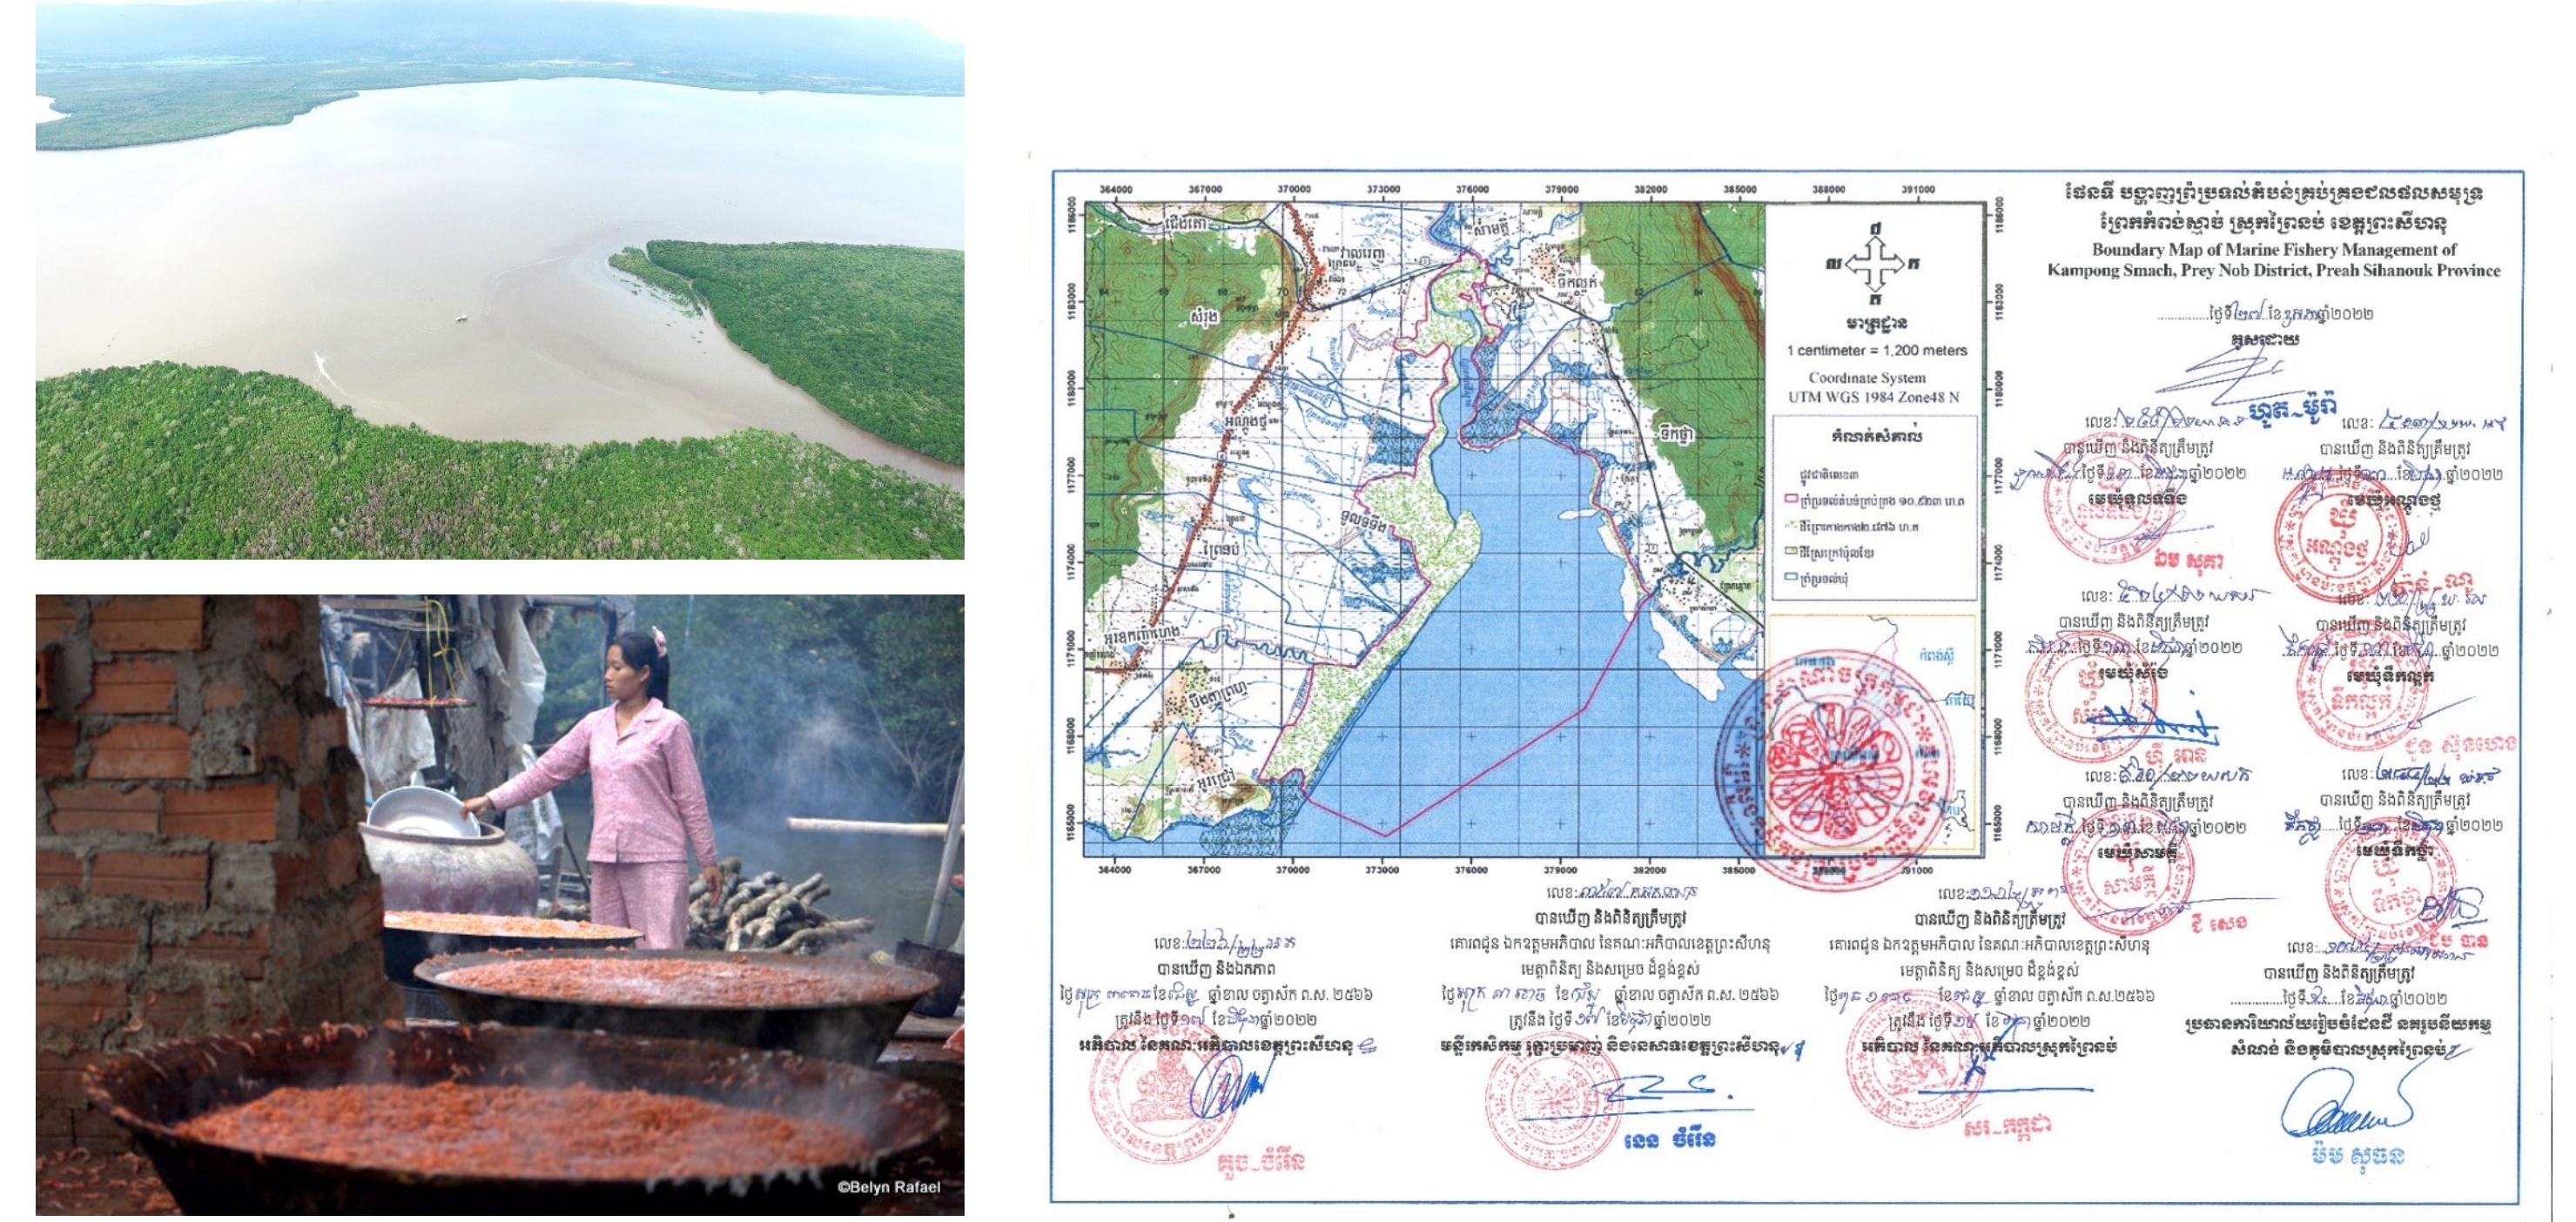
©Belyn Rafael

364000 367000 370000 373000 376000 379000 382000 385000 388000 391000

ផែនទី បង្ហាញព្រំប្រទល់តំបន់គ្រប់គ្រងជលផលសមុទ្រ ព្រែកកំពង់ស្មាច់ ស្រុកព្រៃនប់ ខេត្តព្រះសីហនុ
Boundary Map of Marine Fishery Management of Kampong Smach, Prey Nob District, Preah Sihanouk Province

មាត្រដ្ឋាន
1 centimeter = 1,200 meters
Coordinate System
UTM WGS 1984 Zone48 N

កំណត់សំគាល់

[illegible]

ថ្ងៃទី២៧ ខែ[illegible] ឆ្នាំ២០២២
ស្នើសុំដោយ
ហួត-ម៉ារ៉ា

លេខ:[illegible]
បានឃើញ និងពិនិត្យត្រឹមត្រូវ
ថ្ងៃទី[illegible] ខែ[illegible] ឆ្នាំ២០២២
មេឃុំ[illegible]
ឯម សុភា

លេខ:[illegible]
បានឃើញ និងពិនិត្យត្រឹមត្រូវ
ថ្ងៃទី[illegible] ខែ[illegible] ឆ្នាំ២០២២
មេឃុំ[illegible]

លេខ:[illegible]
បានឃើញ និងពិនិត្យត្រឹមត្រូវ
ថ្ងៃទី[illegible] ខែ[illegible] ឆ្នាំ២០២២
មេឃុំ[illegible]

លេខ:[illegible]
បានឃើញ និងពិនិត្យត្រឹមត្រូវ
ថ្ងៃទី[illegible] ខែ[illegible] ឆ្នាំ២០២២
មេឃុំទឹកល្អក់
ជួន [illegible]

លេខ:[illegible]
បានឃើញ និងពិនិត្យត្រឹមត្រូវ
ថ្ងៃទី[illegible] ខែ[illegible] ឆ្នាំ២០២២
មេឃុំ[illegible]

លេខ:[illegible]
បានឃើញ និងពិនិត្យត្រឹមត្រូវ
ថ្ងៃទី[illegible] ខែ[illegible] ឆ្នាំ២០២២
មេឃុំ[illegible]

លេខ:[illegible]
បានឃើញ និងឯកភាព
ថ្ងៃ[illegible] ខែ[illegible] ឆ្នាំខាល ចត្វាស័ក ព.ស.២៥៦៦
ត្រូវនឹងថ្ងៃទី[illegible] ខែ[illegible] ឆ្នាំ២០២២
អភិបាល នៃគណៈអភិបាលខេត្តព្រះសីហនុ
គួច ចំរើន

លេខ:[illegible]
បានឃើញ និងពិនិត្យត្រឹមត្រូវ
គោរពជូន ឯកឧត្តមអភិបាល នៃគណៈអភិបាលខេត្តព្រះសីហនុ មេត្តាពិនិត្យ និងសម្រេច ជំនួសខ្ពស់
ថ្ងៃ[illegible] ខែ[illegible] ឆ្នាំខាល ចត្វាស័ក ព.ស.២៥៦៦
ត្រូវនឹង ថ្ងៃទី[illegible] ខែ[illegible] ឆ្នាំ២០២២
មន្ទីរកសិកម្ម រុក្ខាប្រមាញ់ និងនេសាទខេត្តព្រះសីហនុ
នេន ចំរើន

លេខ:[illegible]
បានឃើញ និងពិនិត្យត្រឹមត្រូវ
គោរពជូន ឯកឧត្តមអភិបាល នៃគណៈអភិបាលខេត្តព្រះសីហនុ មេត្តាពិនិត្យ និងសម្រេច ជំនួសខ្ពស់
ថ្ងៃ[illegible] ខែ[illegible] ឆ្នាំខាល ចត្វាស័ក ព.ស.២៥៦៦
ត្រូវនឹង ថ្ងៃទី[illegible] ខែ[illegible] ឆ្នាំ២០២២
អភិបាល នៃគណៈអភិបាលស្រុកព្រៃនប់
សរ កក្កដា

លេខ:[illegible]
បានឃើញ និងពិនិត្យត្រឹមត្រូវ
ថ្ងៃទី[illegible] ខែ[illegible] ឆ្នាំ២០២២
ប្រធានការិយាល័យរៀបចំដែនដី នគរូបនីយកម្ម សំណង់ និងភូមិបាលស្រុកព្រៃនប់
ម៉ម សុធន